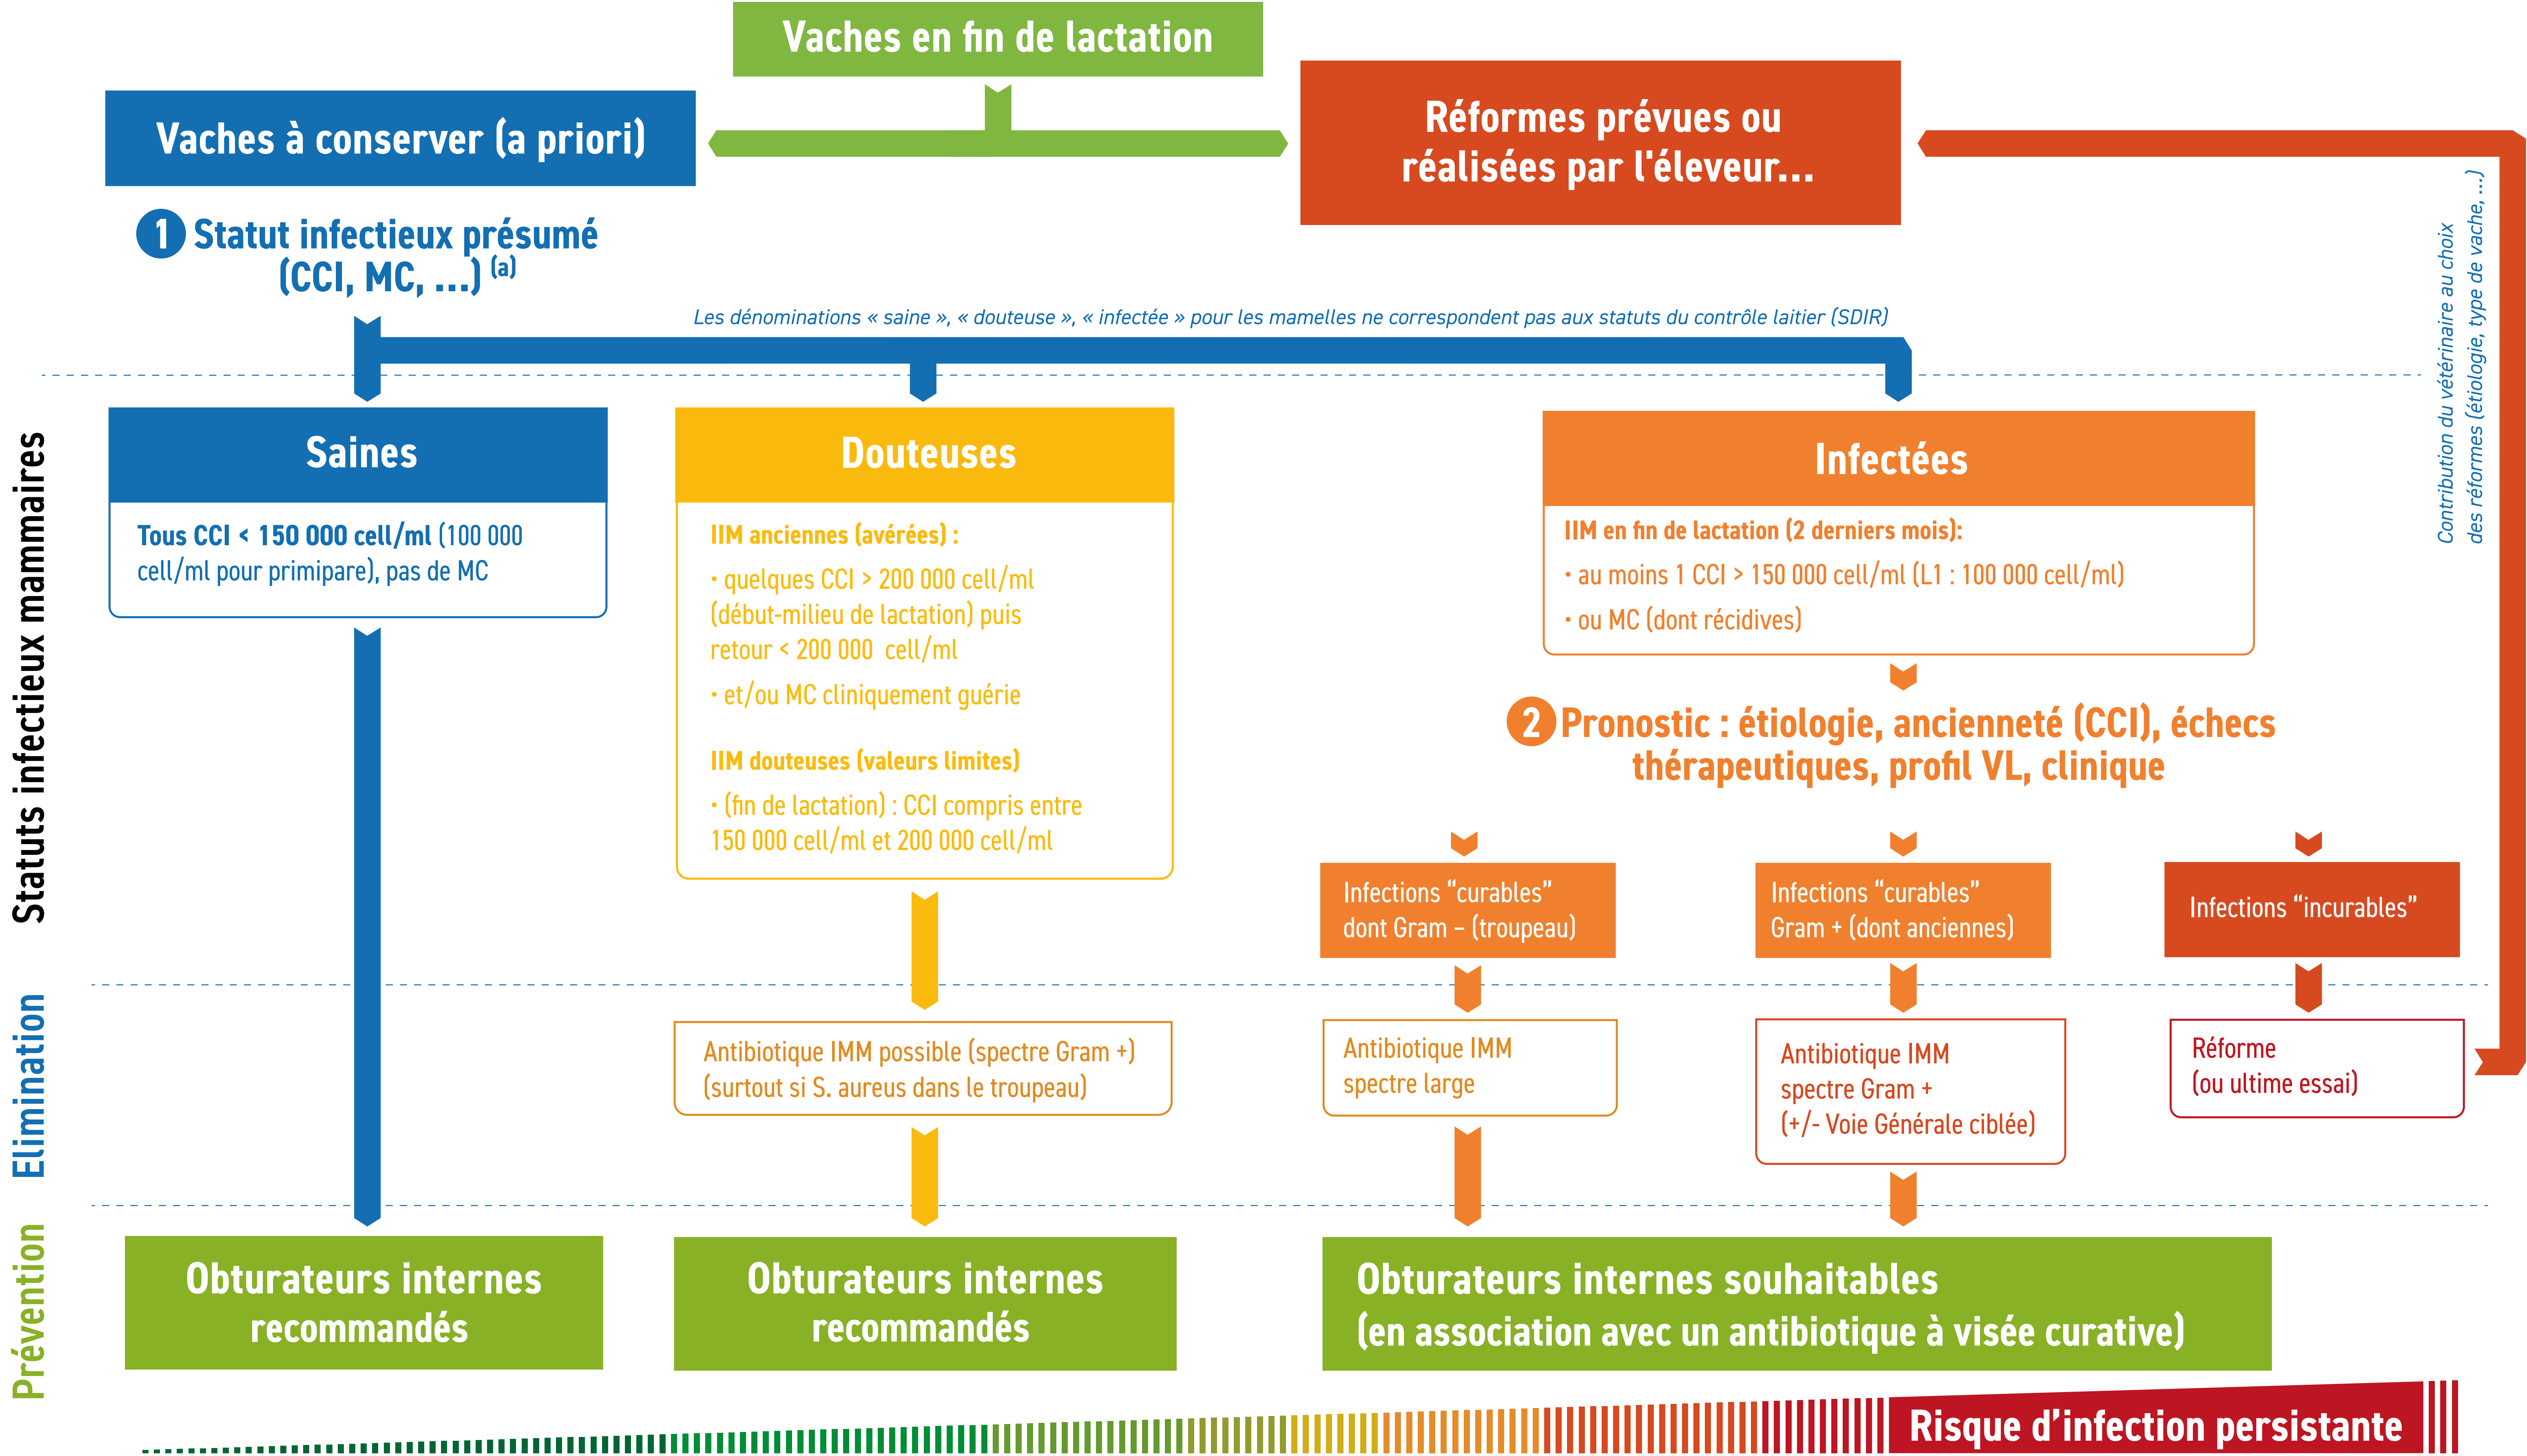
Vaches en fin de lactation

Vaches à conserver (a priori)

Réformes prévues ou réalisées par l'éleveur...

Contribution du vétérinaire au choix des réformes (étiologie, type de vache, ...)

1 Statut infectieux présumé (CCI, MC, ...) $^{(a)}$

Les dénominations « saine », « douteuse », « infectée » pour les mamelles ne correspondent pas aux statuts du contrôle laitier (SDIR)

Statuts infectieux mammaires

Saines

Tous CCI < 150 000 cell/ml (100 000 cell/ml pour primipare), pas de MC

Douteuses

IIM anciennes (avérées) :

• quelques CCI > 200 000 cell/ml (début-milieu de lactation) puis retour < 200 000 cell/ml

• et/ou MC cliniquement guérie

IIM douteuses (valeurs limites)

• (fin de lactation) : CCI compris entre 150 000 cell/ml et 200 000 cell/ml

Infectées

IIM en fin de lactation (2 derniers mois):

• au moins 1 CCI > 150 000 cell/ml (L1 : 100 000 cell/ml)

• ou MC (dont récidives)

2 Pronostic : étiologie, ancienneté (CCI), échecs thérapeutiques, profil VL, clinique

Infections “curables” dont Gram – (troupeau)

Infections “curables” Gram + (dont anciennes)

Infections “incurables”

Elimination

Antibiotique IMM possible (spectre Gram +) (surtout si S. aureus dans le troupeau)

Antibiotique IMM spectre large

Antibiotique IMM spectre Gram + (+/- Voie Générale ciblée)

Réforme (ou ultime essai)

Prévention

Obturateurs internes recommandés

Obturateurs internes recommandés

Obturateurs internes souhaitables (en association avec un antibiotique à visée curative)

Risque d’infection persistante